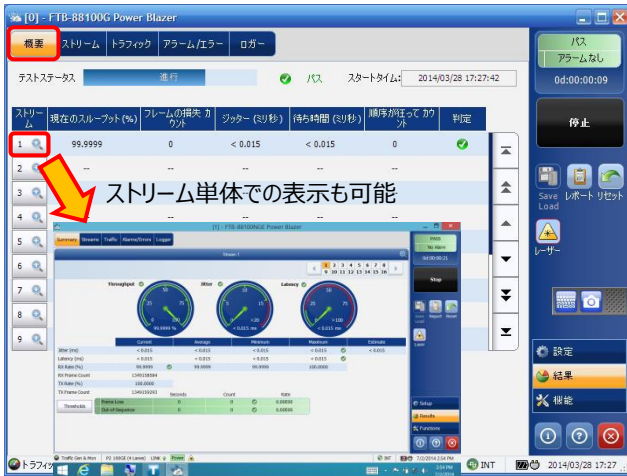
[0] - FTB-88100G Power Blazer

概要 ストリーム トラフィック アラーム/エラー ロガー

パス
アラームなし
0d:00:00:09

テストステータス 進行 パス スタートタイム: 2014/03/28 17:27:42

| ストリーム | 現在のスループット (%) | フレームの損失 カウント | ジッター (ミリ秒) | 待ち時間 (ミリ秒) | 順序が狂って カウント | 判定 |
|---|---|---|---|---|---|---|
| 1 | 99.9999 | 0 | < 0.015 | < 0.015 | 0 | |
| 2 | -- | | | | | |
| 3 | | | | | | |
| 4 | | | | | | |
| 5 | | | | | | |
| 6 | | | | | | |
| 7 | | | | | | |
| 8 | | | | | | |
| 9 | | | | | | |

ストリーム単体での表示も可能

停止

Save Load レポート リセット

レーザー

[1] - FTB-88100GE Power Blazer

Summary Streams Traffic Alarms/Errors Logger

Stream 1

1 2 3 4 5 6 7 8 9 10 11 12 13 14 15 16

PASS No Alarm 0d:00:00:21

Stop

Throughput Jitter Latency

99.9999 % < 0.015 ms < 0.015 ms

| | Current | Average | Minimum | Maximum | Estimate |
|---|---|---|---|---|---|
| Jitter (ms) | < 0.015 | < 0.015 | < 0.015 | < 0.015 | < 0.015 |
| Latency (ms) | < 0.015 | < 0.015 | < 0.015 | < 0.015 | |
| RX Rate (%) | 99.9999 | 99.9999 | 99.9999 | 99.9999 | |
| RX Frame Count | 1349158984 | | | | |
| TX Rate (%) | 100.0000 | | | | |
| TX Frame Count | 1349159293 | | | | |

Thresholds | | Seconds | Count | Rate |
Frame Loss | 0 | 0 | 0.00E00
Out-of-Sequence | 0 | 0 | 0.00E00

Setup Results Functions

設定
結果
機能

トラフィ INT 2014/03/28 17:27